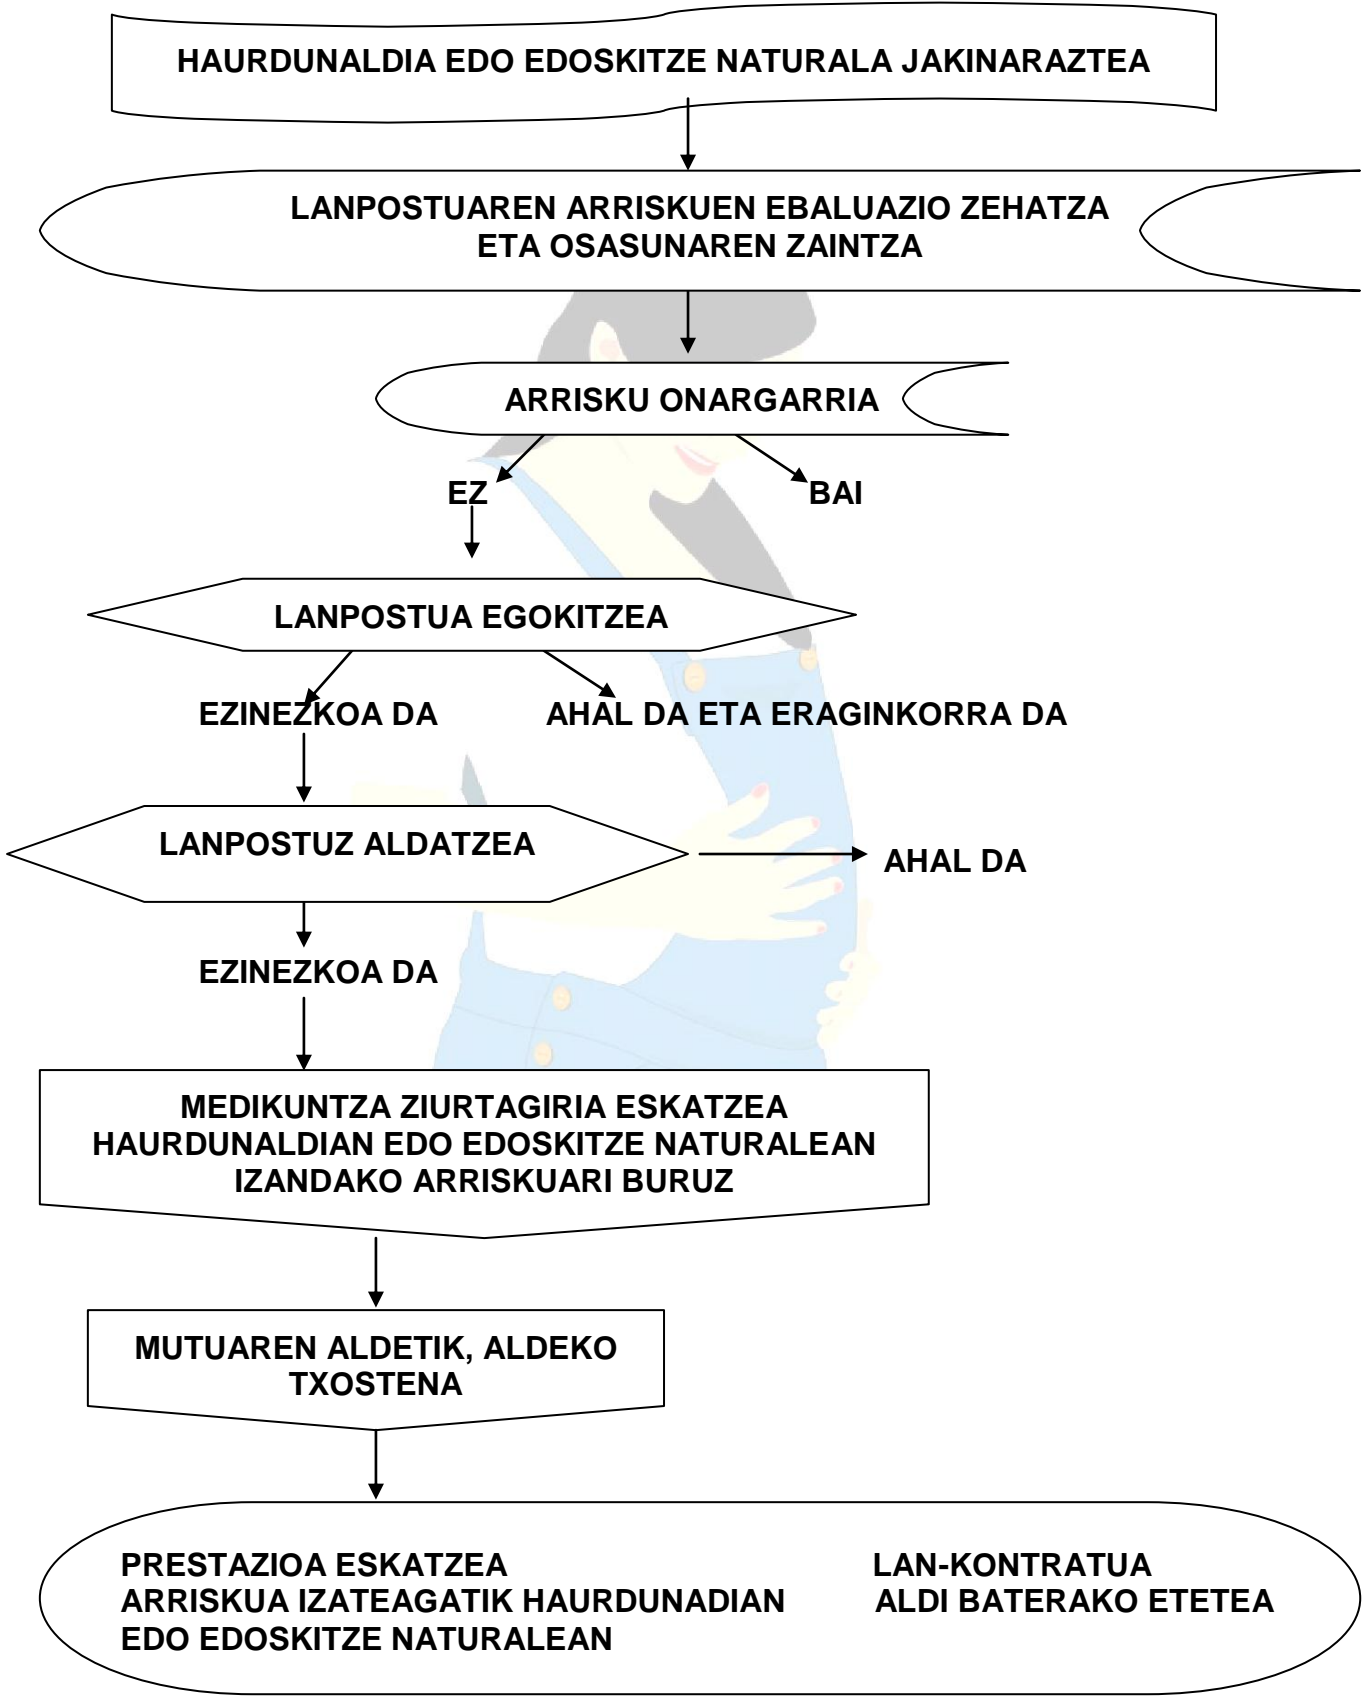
HAURDUNALDIA EDO EDOSKITZE NATURALA JAKINARAZTEA

LANPOSTUAREN ARRISKUEN EBALUAZIO ZEHATZA ETA OSASUNAREN ZAINTZA

ARRISKU ONARGARRIA

EZ

BAI

LANPOSTUA EGOKITZEA

EZINEZKOA DA

AHAL DA ETA ERAGINKORRA DA

LANPOSTUZ ALDATZEA

AHAL DA

EZINEZKOA DA

MEDIKUNTZA ZIURTAGIRIA ESKATZEA HAURDUNALDIAN EDO EDOSKITZE NATURALEAN IZANDAKO ARRISKUARI BURUZ

MUTUAREN ALDETIK, ALDEKO TXOSTENA

PRESTAZIOA ESKATZEA ARRISKUA IZATEAGATIK HAURDUNADIAN EDO EDOSKITZE NATURALEAN

LAN-KONTRATUA ALDI BATERAKO ETETEA